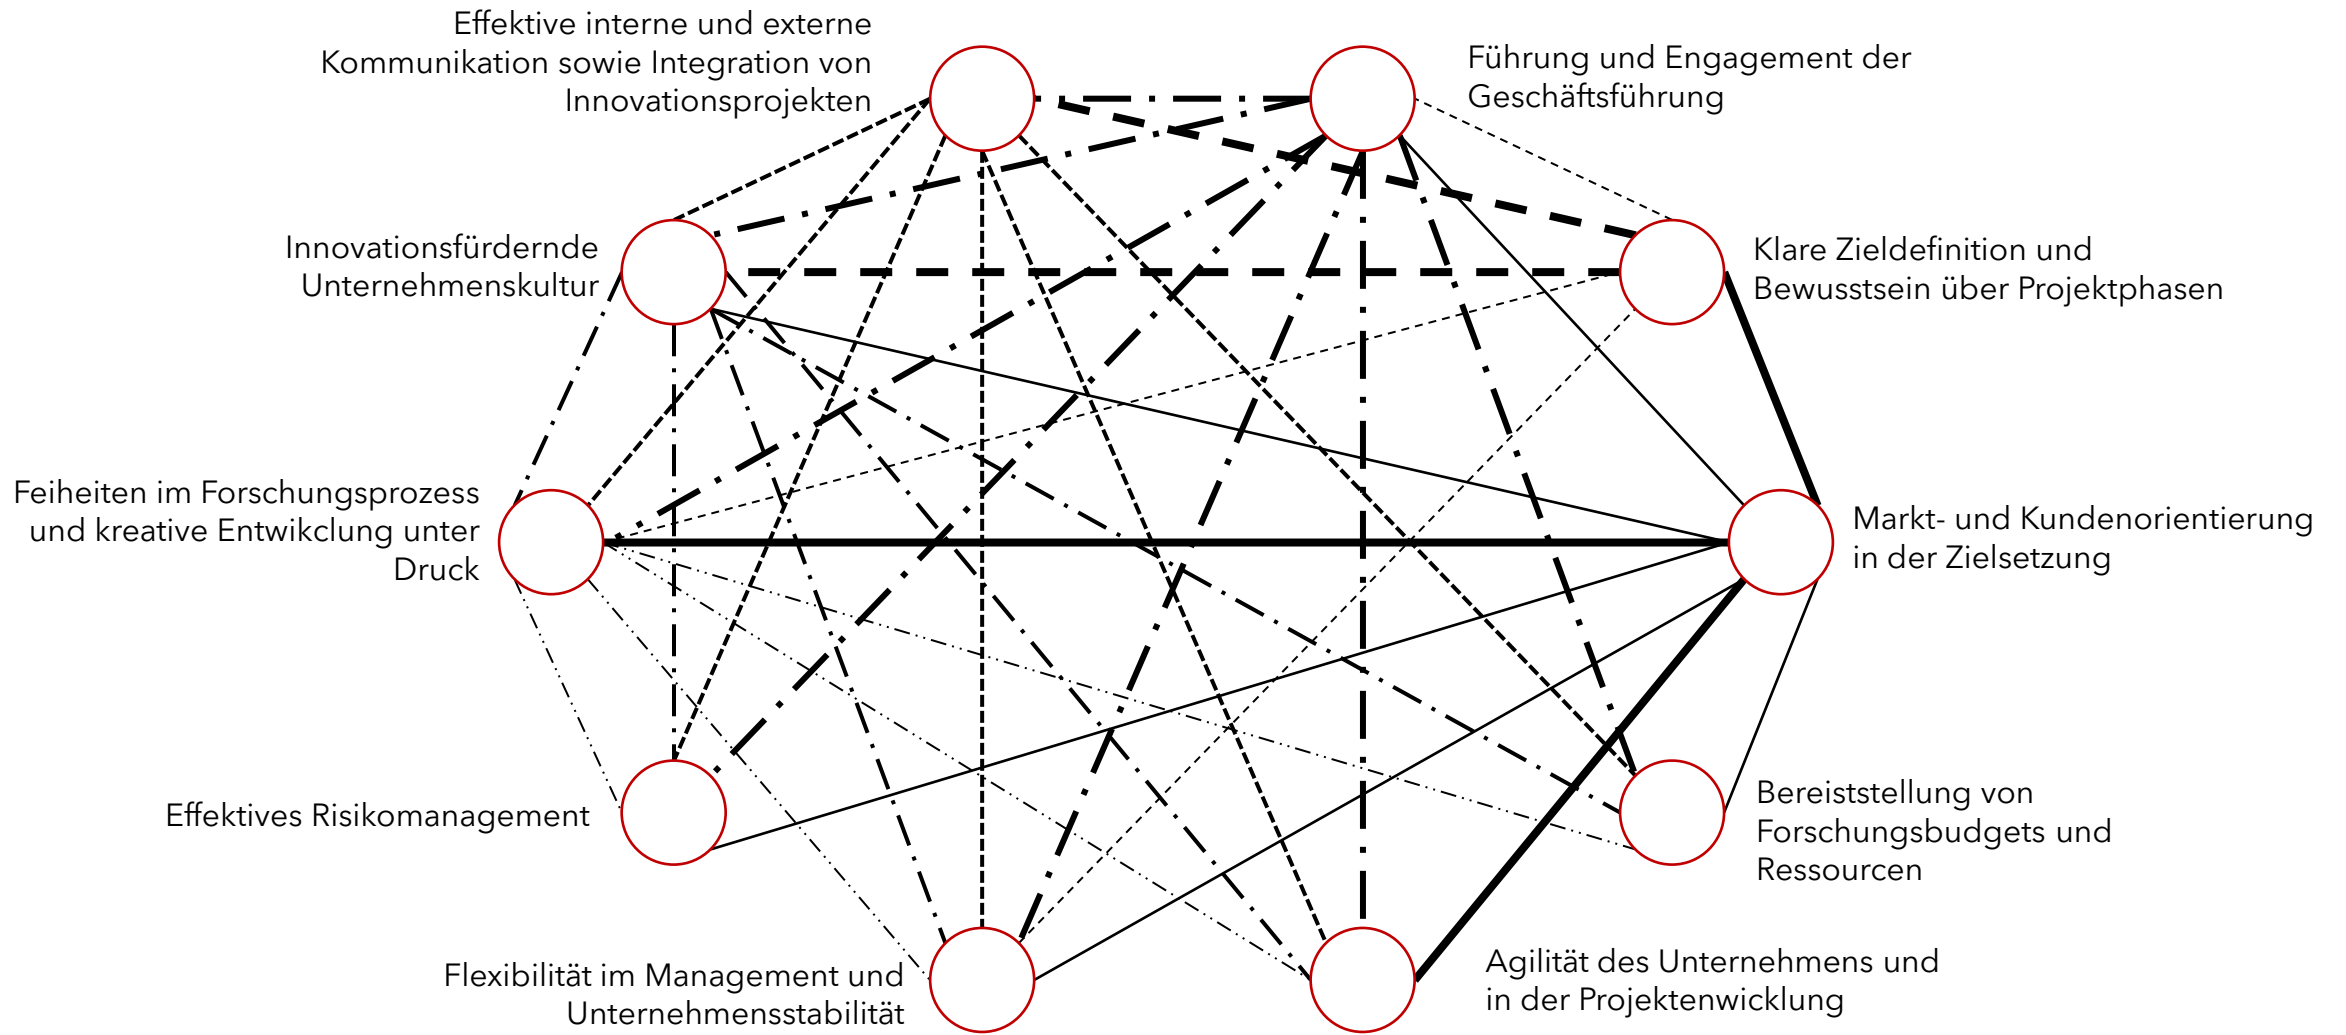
Effektive interne und externe Kommunikation sowie Integration von Innovationsprojekten

Führung und Engagement der Geschäftsführung

Innovationsfürdernde Unternehmenskultur

Klare Zieldefinition und Bewusstsein über Projektphasen

Feiheiten im Forschungsprozess und kreative Entwikclung unter Druck

Markt- und Kundenorientierung in der Zielsetzung

Effektives Risikomanagement

Bereitstellung von Forschungsbudgets und Ressourcen

Flexibilität im Management und Unternehmensstabilität

Agilität des Unternehmens und in der Projektenwicklung